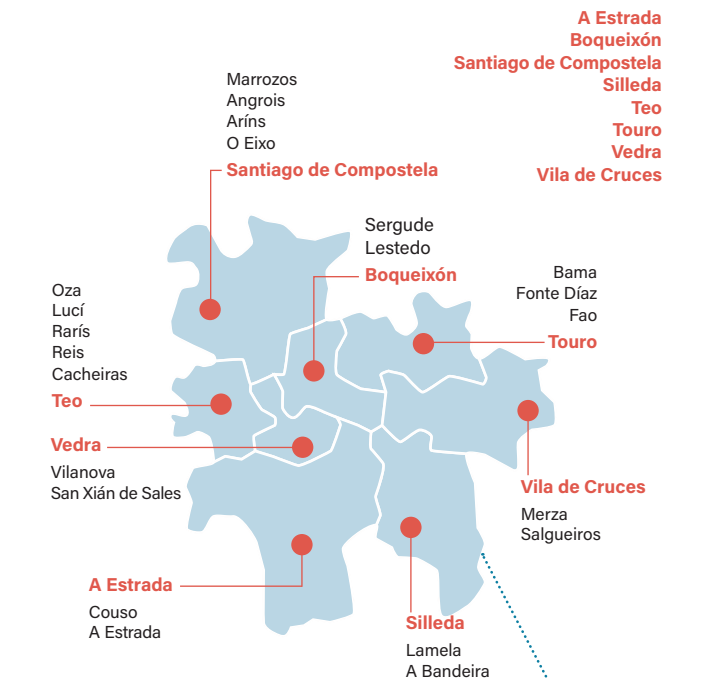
A Estrada
Boqueixón
Santiago de Compostela
Silleda
Teo
Touro
Vedra
Vila de Cruces

Marrozos
Angrois
Aríns
O Eixo
Santiago de Compostela

Sergude
Lestedo
Boqueixón

Bama
Fonte Díaz
Fao
Touro

Oza
Lucí
Rarís
Reis
Cacheiras
Teo

Vedra
Vilanova
San Xián de Sales

Vila de Cruces
Merza
Salgueiros

A Estrada
Couso
A Estrada

Silleda
Lamela
A Bandeira